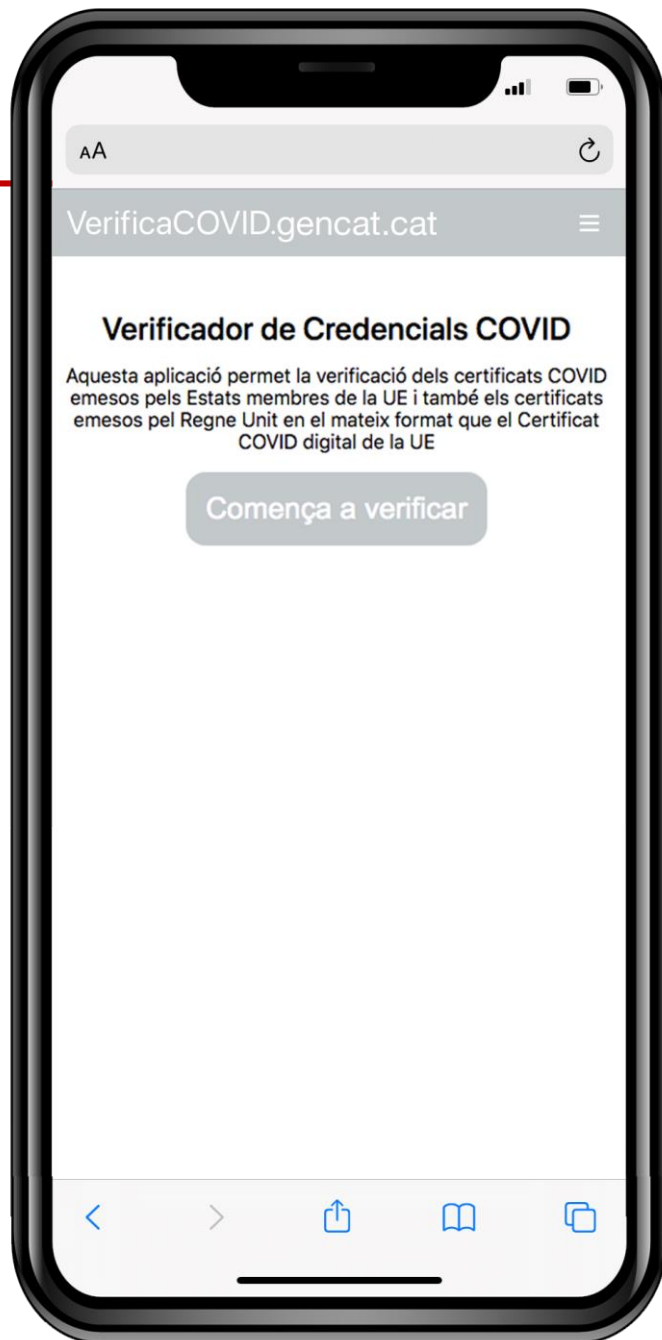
AA

VerificaCOVID.gencat.cat

Verificador de Credencials COVID

Aquesta aplicació permet la verificació dels certificats COVID emesos pels Estats membres de la UE i també els certificats emesos pel Regne Unit en el mateix format que el Certificat COVID digital de la UE

Comença a verificar